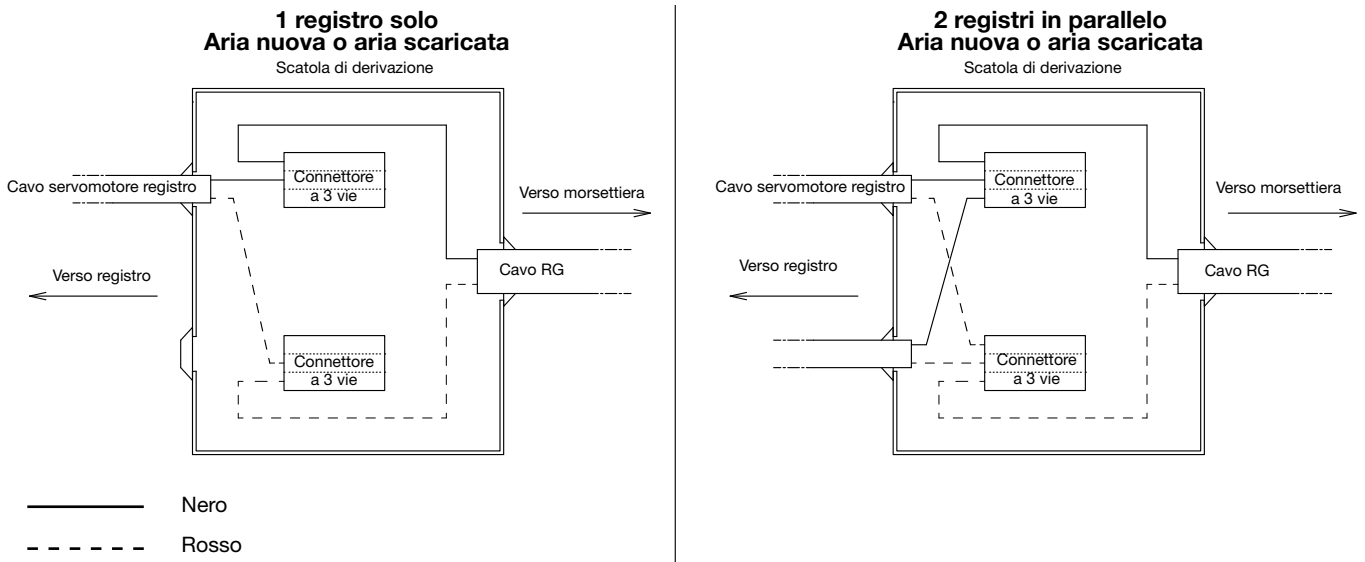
1 registro solo
Aria nuova o aria scaricata

Scatola di derivazione

Cavo servomotore registro

Connettore a 3 vie

Verso morsettiera

Verso registro

Cavo RG

Connettore a 3 vie

Nero

Rosso

2 registri in parallelo
Aria nuova o aria scaricata

Scatola di derivazione

Cavo servomotore registro

Connettore a 3 vie

Verso morsettiera

Verso registro

Cavo RG

Connettore a 3 vie